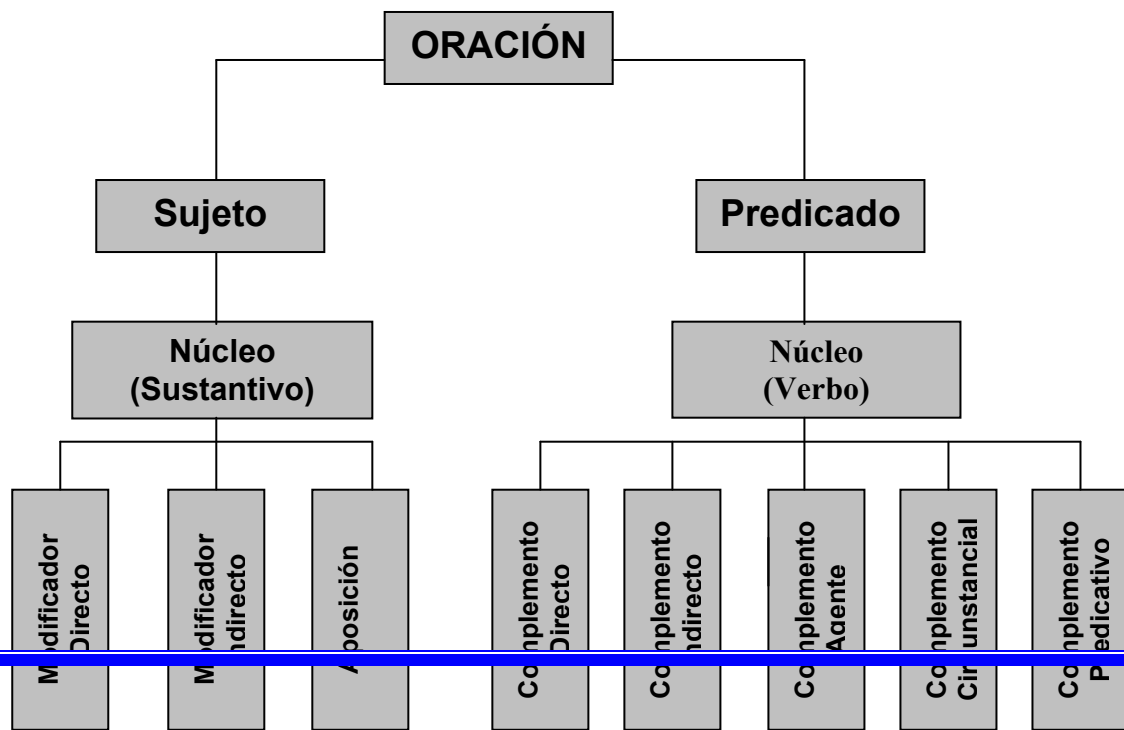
ORACIÓN

Sujeto

Predicado

Núcleo (Sustantivo)

Núcleo (Verbo)

M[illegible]odificador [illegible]Directo

M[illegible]odificador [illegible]ndirecto

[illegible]posición

Co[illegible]plemento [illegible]Directo

Co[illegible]plemento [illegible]ndirecto

Co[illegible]plemento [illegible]gente

Co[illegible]plemento Ci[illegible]unstancial

Co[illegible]plemento P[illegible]edicativo